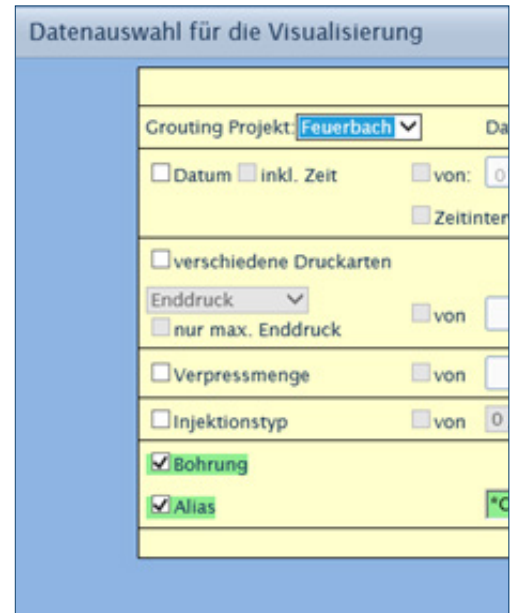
Datenauswahl für die Visualisierung

Grouting Projekt: Feuerbach Da

Datum inkl. Zeit von: 0

Zeitinter

verschiedene Druckarten

Enddruck

nur max. Enddruck von

Verpressmenge von

Injektionstyp von 0

Bohrung

Alias *C